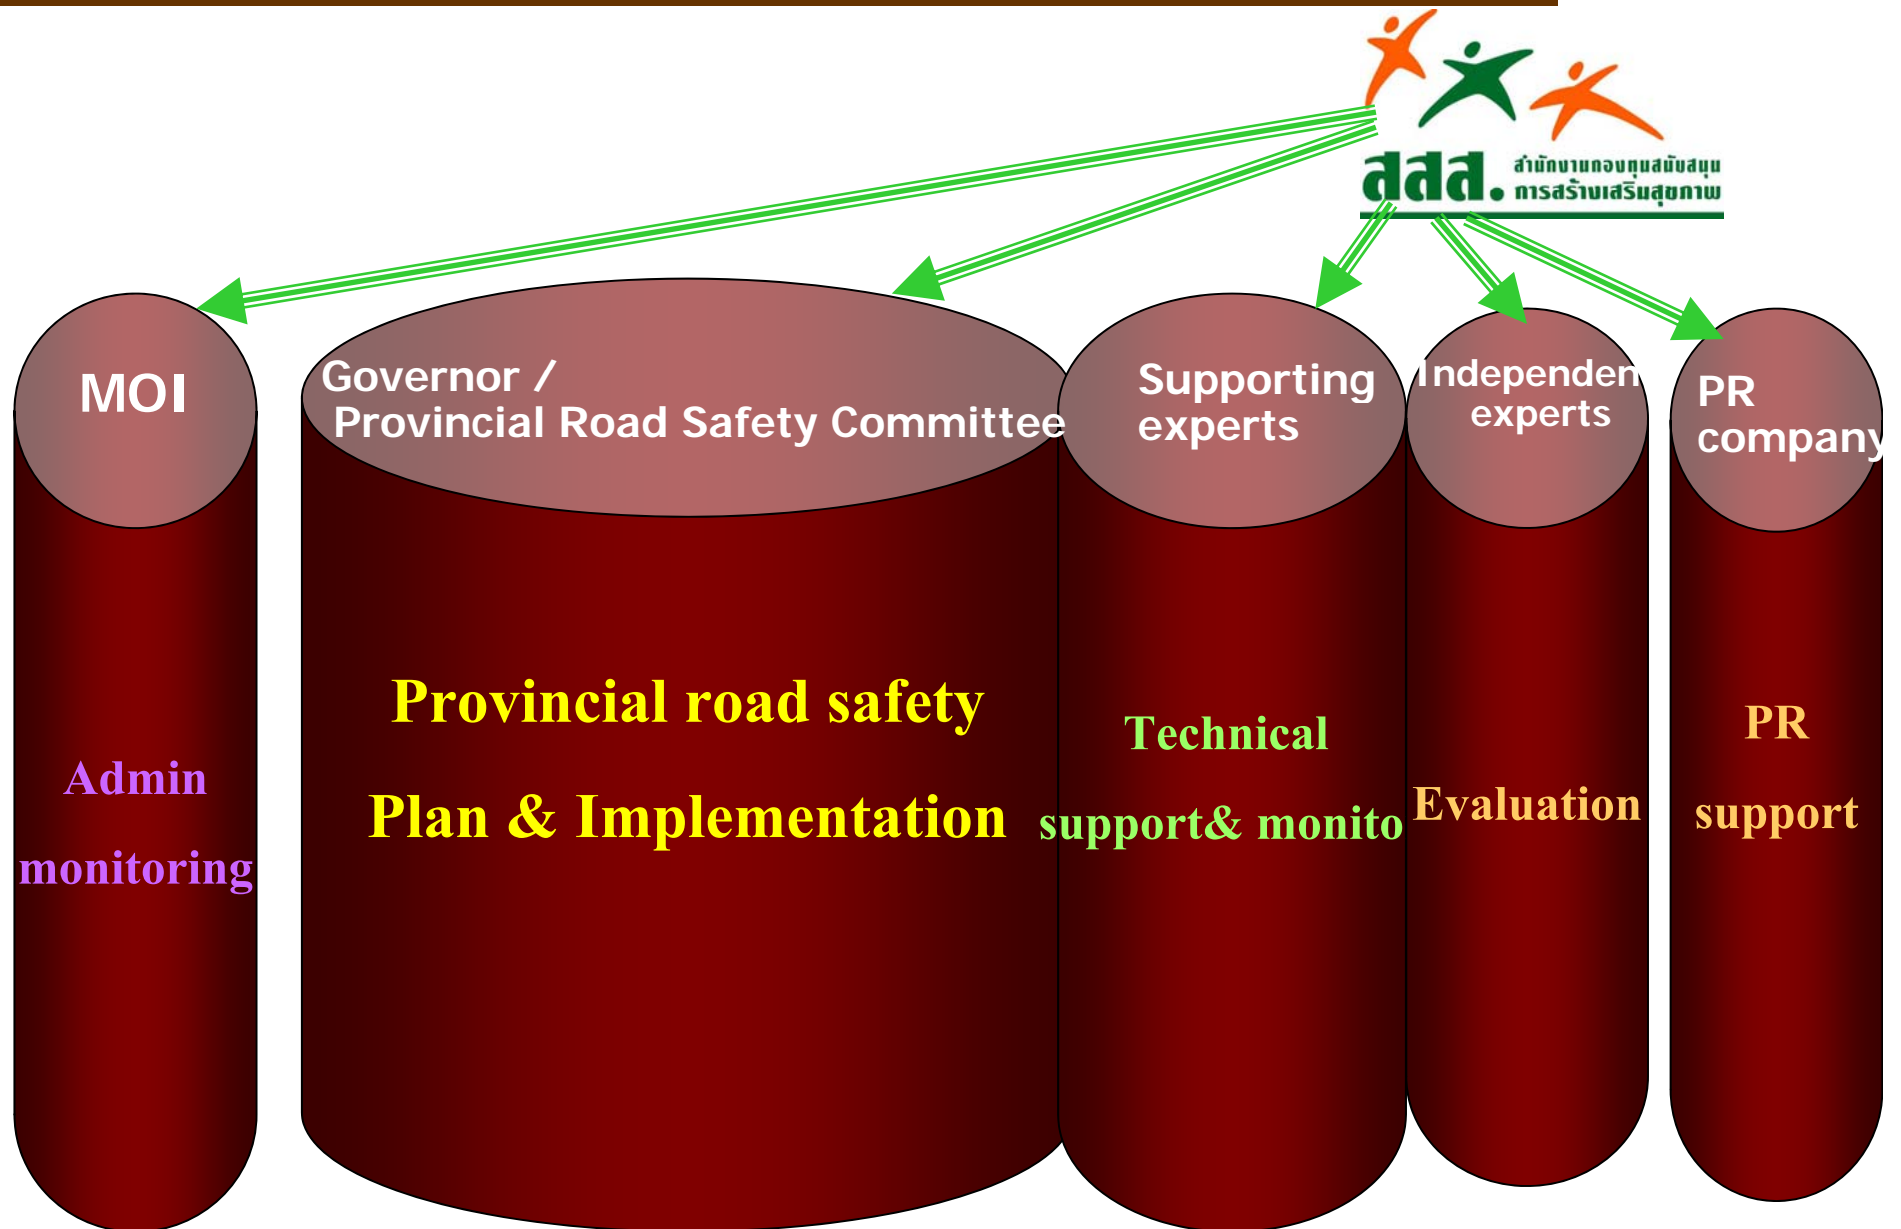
สสส. สำนักงานกองทุนสนับสนุนการสร้างเสริมสุขภาพ

MOI

Governor / Provincial Road Safety Committee

Supporting experts

Independen experts

PR company

Admin monitoring

Provincial road safety

Plan & Implementation

Technical support& monito

Evaluation

PR support